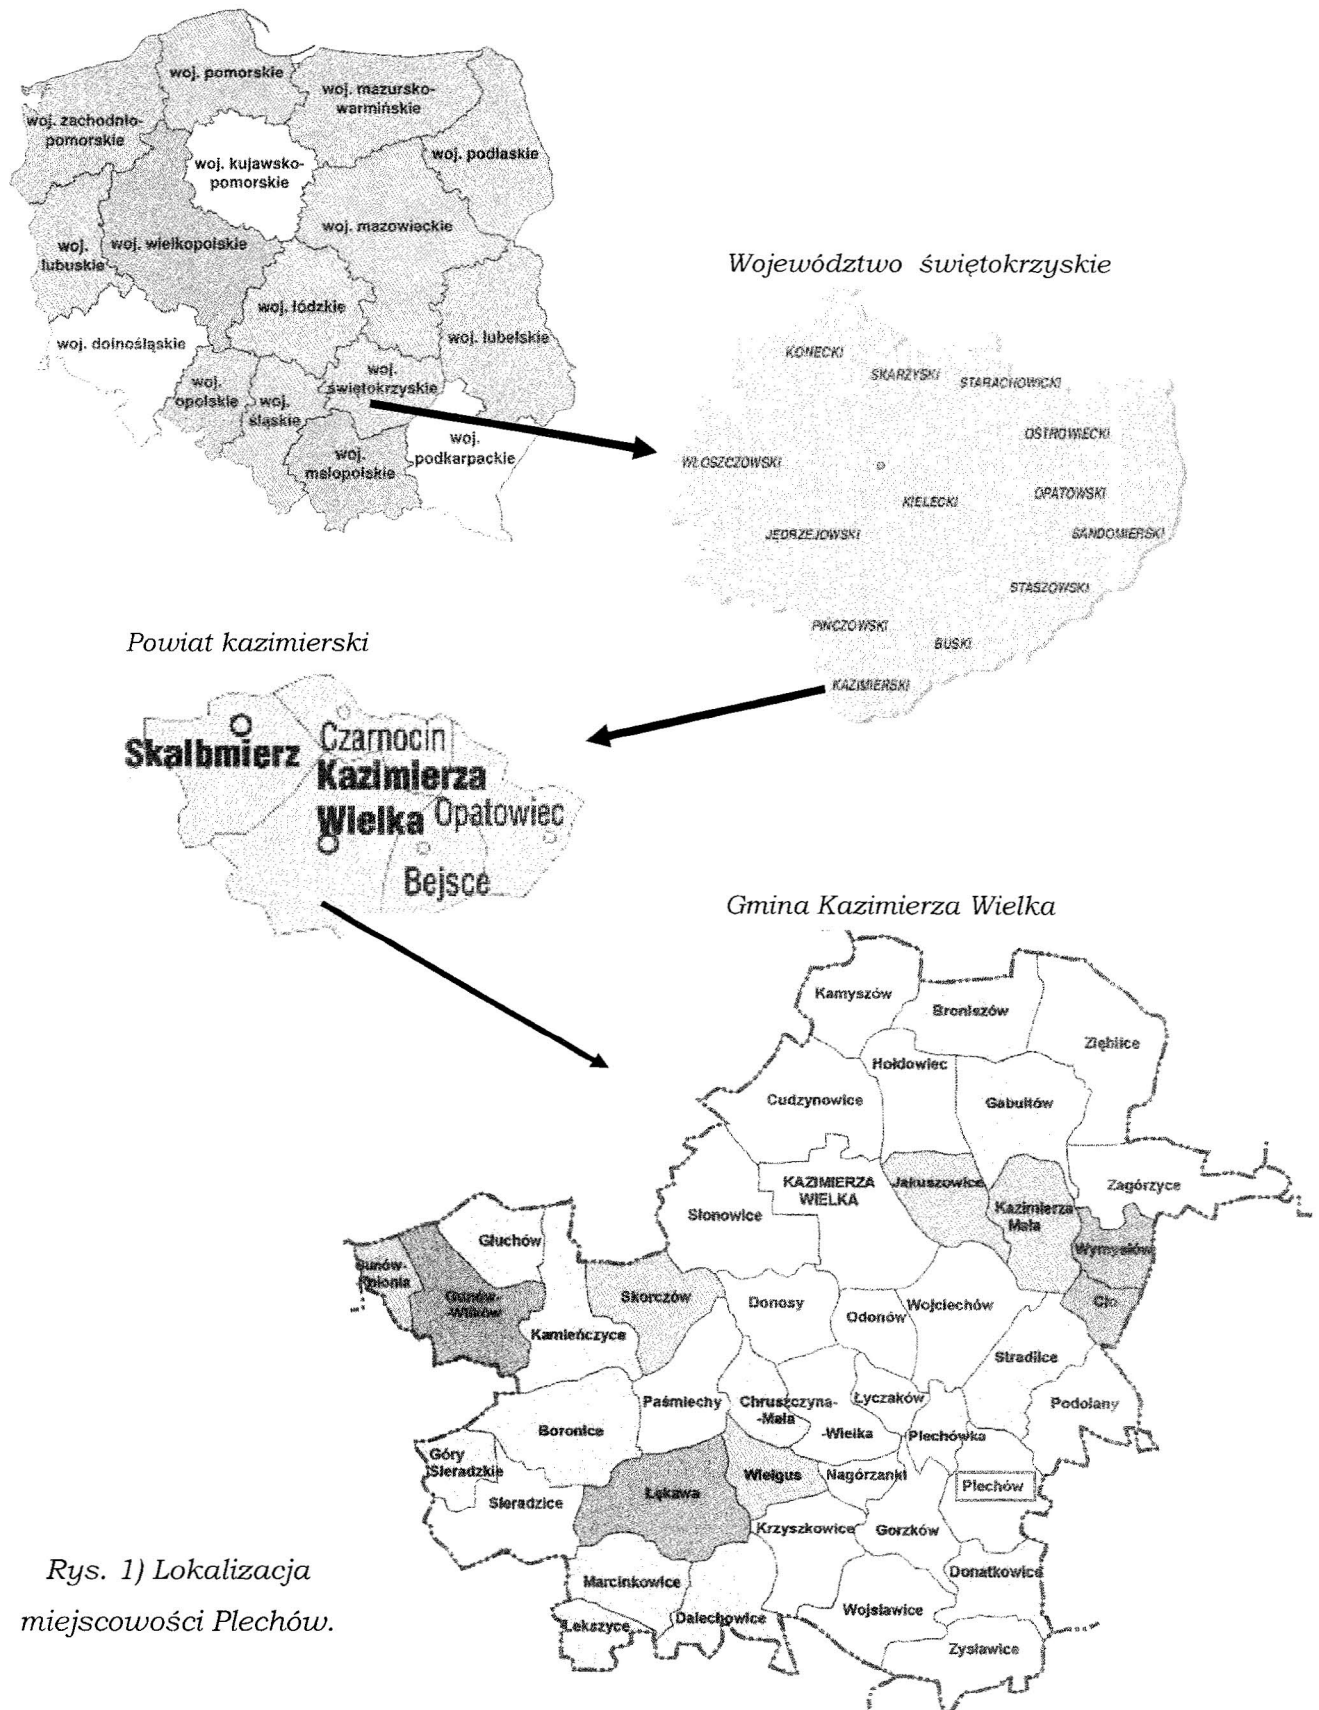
woj. pomorskie
woj. mazursko-warmińskie
woj. zachodnio-pomorskie
woj. kujawsko-pomorskie
woj. podlaskie
woj. lubuskie
woj. wielkopolskie
woj. mazowieckie
woj. łódzkie
woj. dolnośląskie
woj. lubelskie
woj. opolskie
woj. śląskie
woj. świętokrzyskie
woj. małopolskie
woj. podkarpackie

Województwo świętokrzyskie

KONECKI
SKARŻYSKI
STARACHOWICKI
OSTROWIECKI
WŁOSZCZOWSKI
KIELECKI
OPATOWSKI
JĘDRZEJOWSKI
SANDOMIERSKI
STASZOWSKI
PIŃCZOWSKI
BUSKI
KAZIMIERSKI

Powiat kazimierski

Skalbmierz
Czarnocin
Kazimierza Wielka
Opatowiec
Bejsce

Gmina Kazimierza Wielka

Kamyszów
Broniszów
Zięblice
Hołdowiec
Cudzynowice
Gabułtów
KAZIMIERZA WIELKA
Jakuszowice
Kazimierza Mała
Zagórzyce
Słonowice
Wymysłów
Głuchów
Gunów-Kolonia
Gunów-Wilków
Skorczów
Donosy
Odonów
Wojciechów
Cło
Kamieńczyce
Stradlice
Paśmiechy
Chruszczyna-Mała
Chruszczyna-Wielka
Łyczaków
Podolany
Boronice
Plechówka
Góry Sieradzkie
Sieradzice
Łękawa
Wielgus
Nagórzanki
Plechów
Krzyszkowice
Gorzków
Marcinkowice
Donatkowice
Lekszyce
Dalechowice
Wojsławice
Zysławice

Rys. 1) Lokalizacja miejscowości Plechów.